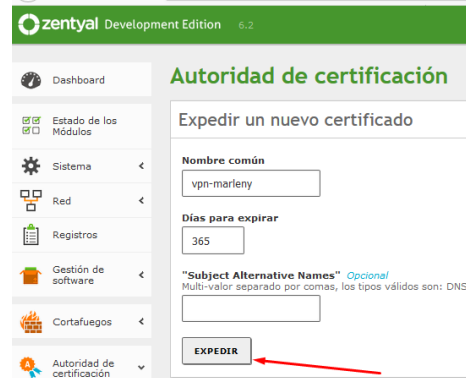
zentyal Development Edition 6.2

Dashboard

Estado de los Módulos

Sistema

Red

Registros

Gestión de software

Cortafuegos

Autoridad de certificación

Autoridad de certificación

Expedir un nuevo certificado

Nombre común

vpn-marleny

Días para expirar

365

"Subject Alternative Names" Opcional

Multi-valor separado por comas, los tipos válidos son: DNS

EXPEDIR